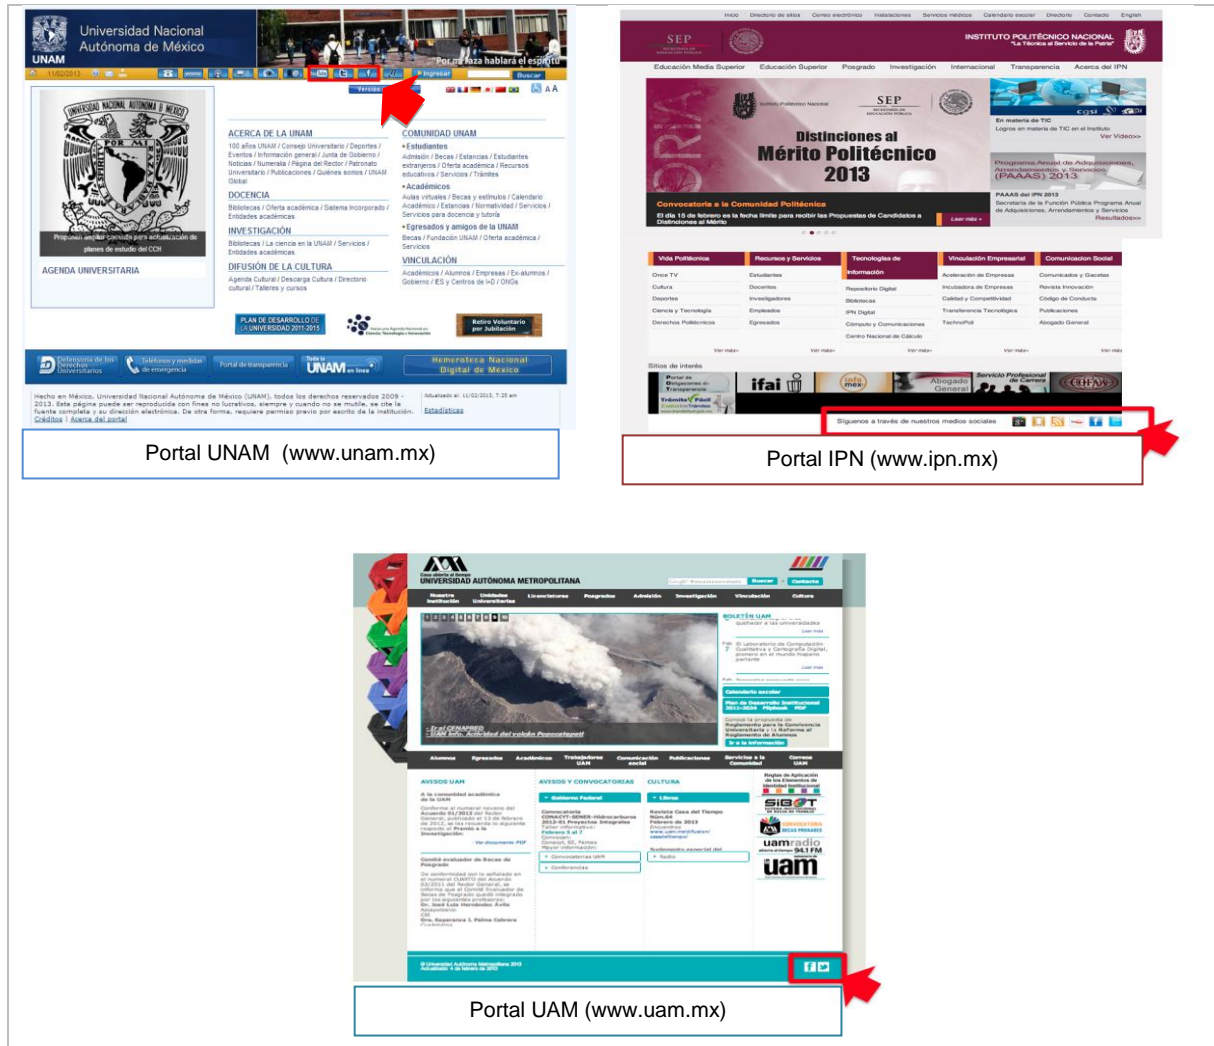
Universidad Nacional Autónoma de México

UNAM

Por mi raza hablará el espíritu

Ingresar Buscar

ACERCA DE LA UNAM
100 años UNAM / Consejo Universitario / Deportes / Eventos / Información general / Junta de Gobierno / Noticias / Numeralia / Página del Rector / Patronato Universitario / Publicaciones / Quiénes somos / UNAM Global

DOCENCIA
Bibliotecas / Oferta académica / Sistema Incorporado / Entidades académicas

INVESTIGACIÓN
Bibliotecas / La ciencia en la UNAM / Servicios / Entidades académicas

DIFUSIÓN DE LA CULTURA
Agenda Cultural / Descarga Cultura / Directorio cultural / Talleres y cursos

COMUNIDAD UNAM
• Estudiantes
Admisión / Becas / Estancias / Estudiantes extranjeros / Oferta académica / Recursos educativos / Servicios / Trámites
• Académicos
Aulas virtuales / Becas y estímulos / Calendario Académico / Estancias / Normatividad / Servicios / Servicios para docencia y tutoría
• Egresados y amigos de la UNAM
Becas / Fundación UNAM / Oferta académica / Servicios

VINCULACIÓN
Académicos / Alumnos / Empresas / Ex-alumnos / Gobierno / ES y Centros de I+D / ONGs

AGENDA UNIVERSITARIA

PLAN DE DESARROLLO DE LA UNIVERSIDAD 2011-2015

Retiro Voluntario por Jubilación

Defensoría de los Derechos Universitarios

Teléfonos y medidas de emergencia

Portal de transparencia

UNAM en línea

Hemeroteca Nacional Digital de México

Portal UNAM (www.unam.mx)

SEP

INSTITUTO POLITÉCNICO NACIONAL
"La Técnica al Servicio de la Patria"

Educación Media Superior Educación Superior Posgrado Investigación Internacional Transparencia Acerca del IPN

Distinciones al Mérito Politécnico 2013

Convocatoria a la Comunidad Politécnica

Vida Politécnica | Recursos y Servicios | Tecnologías de Información | Vinculación Empresarial | Comunicacion Social

Síguenos a través de nuestros medios sociales

Portal IPN (www.ipn.mx)

UNIVERSIDAD AUTÓNOMA METROPOLITANA

Buscar Contacto

BOLETÍN UAM

Calendario escolar

AVISOS UAM

AVISOS Y CONVOCATORIAS

CULTURA

uamradio 94.1 FM

Portal UAM (www.uam.mx)